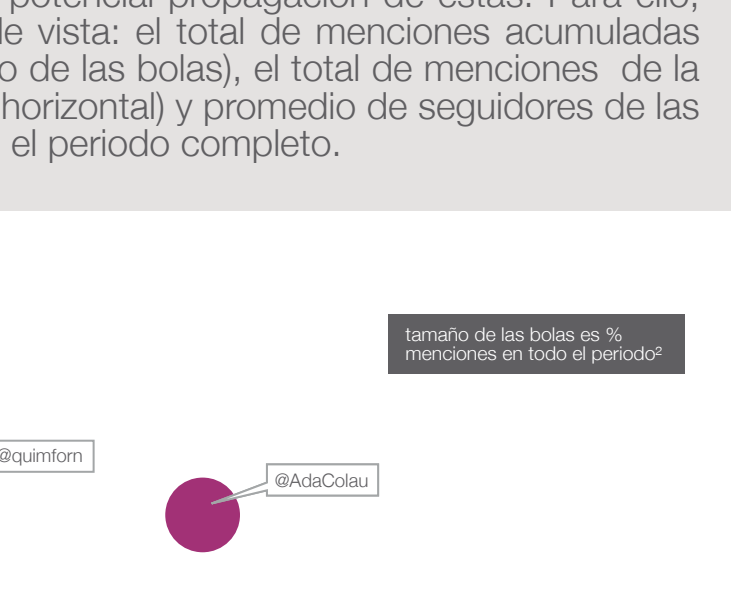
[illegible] potencial propagación de estas. Para ello, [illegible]e vista: el total de menciones acumuladas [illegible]o de las bolas), el total de menciones de la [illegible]horizontal) y promedio de seguidores de las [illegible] el periodo completo.

tamaño de las bolas es % menciones en todo el periodo²

@quimforn

@AdaColau